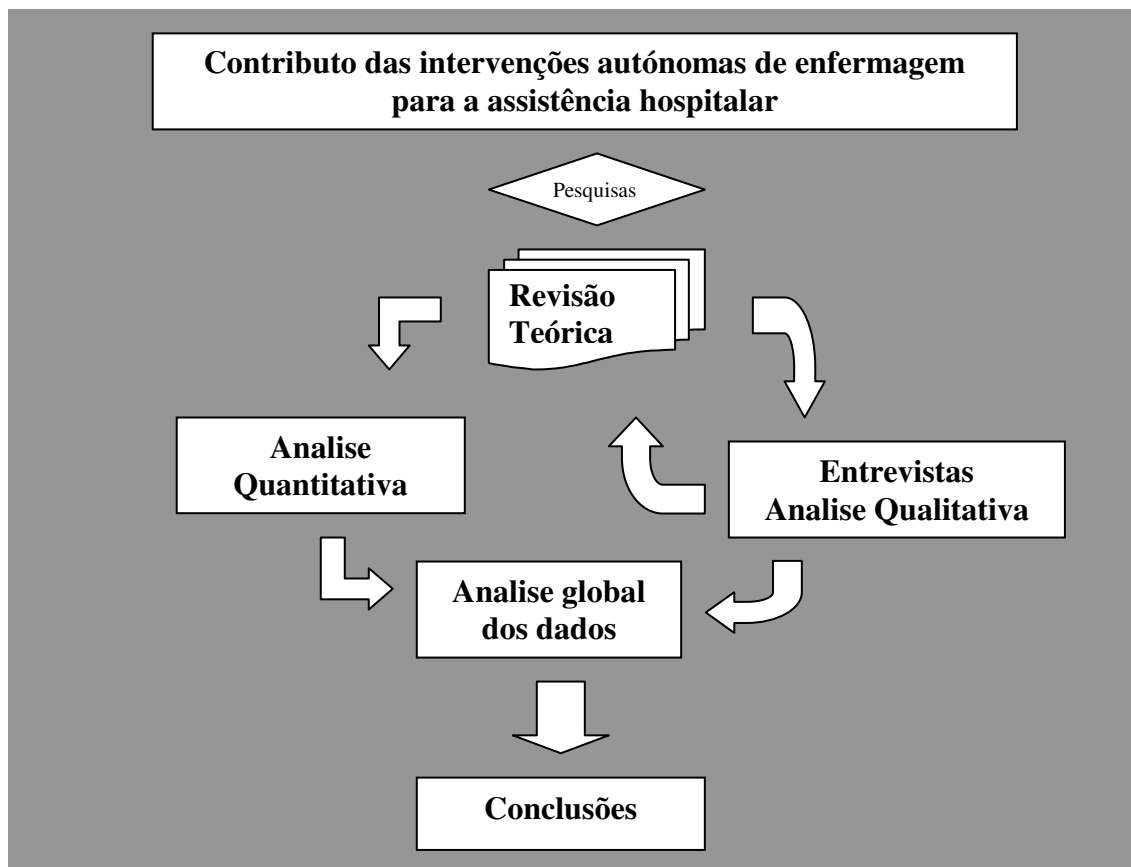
Contributo das intervenções autónomas de enfermagem para a assistência hospitalar

Pesquisas

Revisão Teórica

Analise Quantitativa

Entrevistas Analise Qualitativa

Analise global dos dados

Conclusões